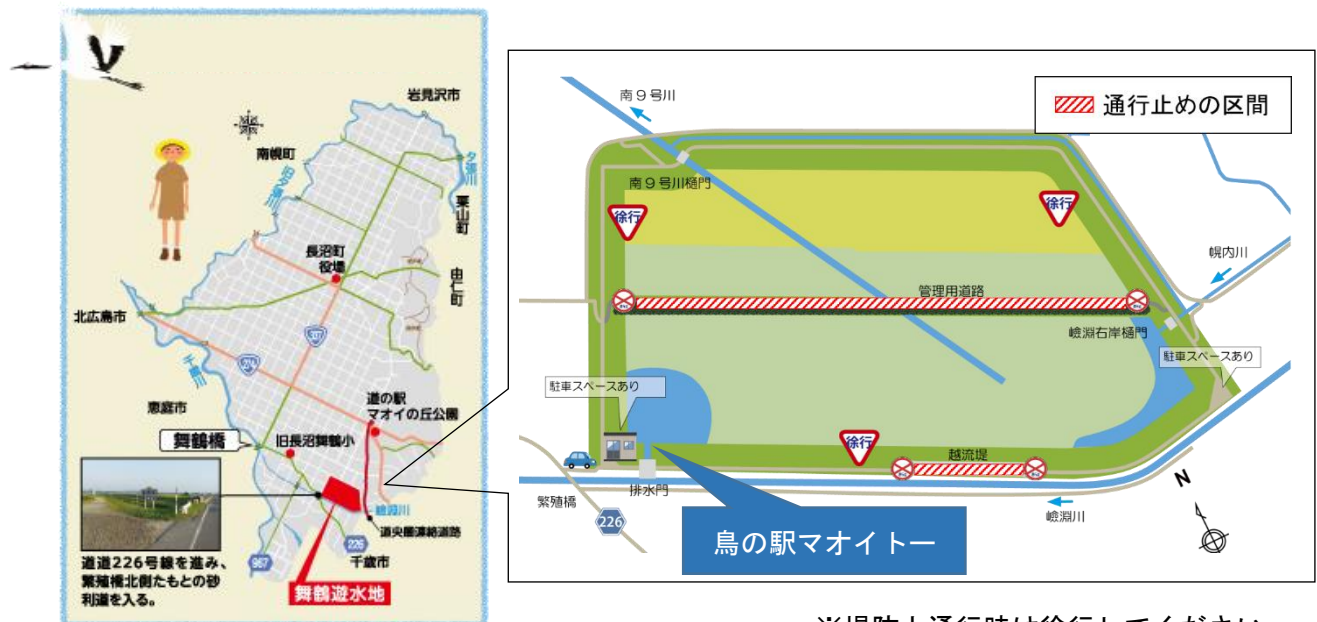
岩見沢市
南幌町
夕張川
栗山町
旧夕張川
長沼町役場
由仁町
北広島市
337
274
千歳川
恵庭市
道の駅
マオイの丘公園
舞鶴橋
旧長沼舞鶴小
嶮淵川
道央圏連絡道路
226
967
千歳市
道道226号線を進み、繁殖橋北側たもとの砂利道を入る。
舞鶴遊水地

通行止めの区間
南９号川
南９号川樋門
徐行
徐行
幌内川
管理用道路
嶮淵右岸樋門
駐車スペースあり
駐車スペースあり
徐行
越流堤
排水門
繁殖橋
226
嶮淵川
N
鳥の駅マオイトー
※堤防上通行時は徐行してください